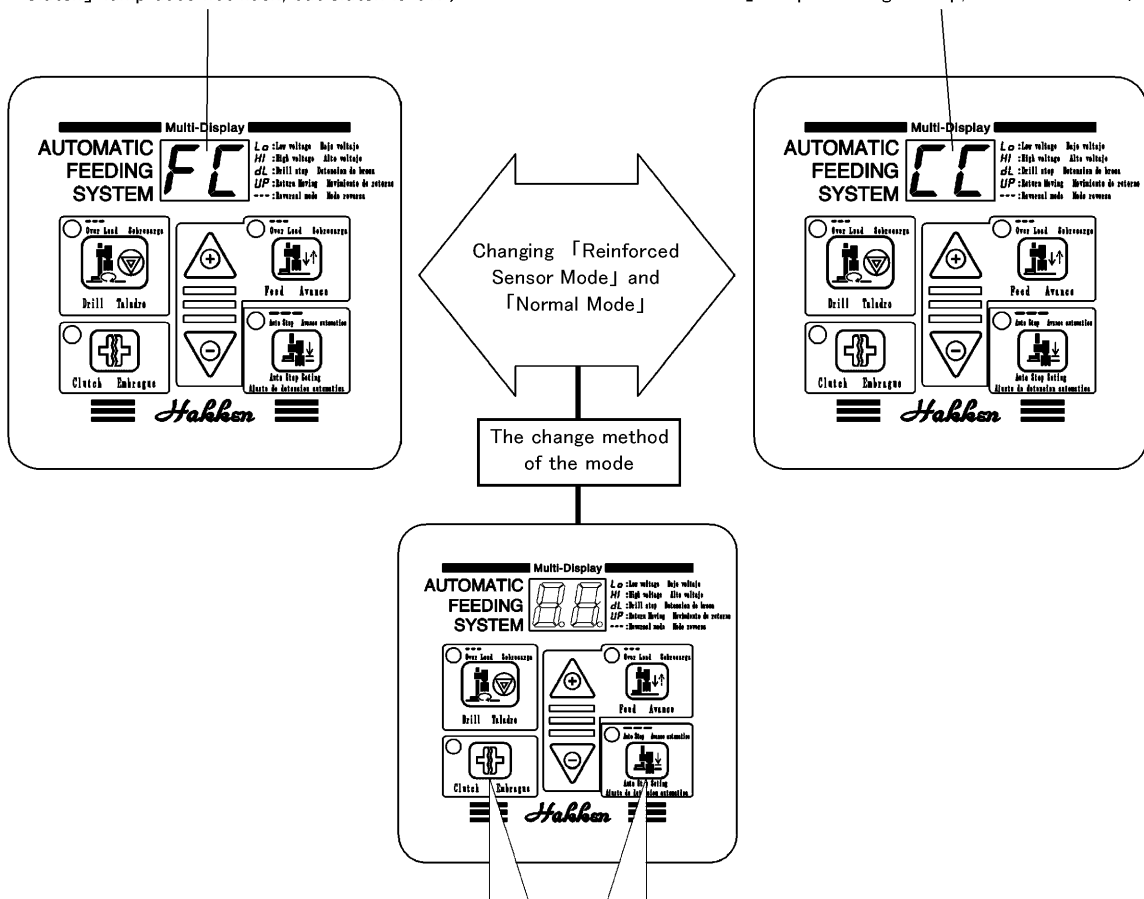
Multi-Display
AUTOMATIC FEEDING SYSTEM
FC
Lo :Low voltage Bajo voltaje
HI :High voltage Alto voltaje
dL :Drill stop Detencion de broca
UP :Return Moving Movimiento de retorno
--- :Reversal mode Modo reversa
Over Load Sobrecarga
Drill Taladro
Over Load Sobrecarga
Feed Avance
Clutch Embrague
Auto Stop Avance automatico
Auto Stop Setting
Ajuste de detencion automatica
Hakken

Multi-Display
AUTOMATIC FEEDING SYSTEM
CC
Lo :Low voltage Bajo voltaje
HI :High voltage Alto voltaje
dL :Drill stop Detencion de broca
UP :Return Moving Movimiento de retorno
--- :Reversal mode Modo reversa
Over Load Sobrecarga
Drill Taladro
Over Load Sobrecarga
Feed Avance
Clutch Embrague
Auto Stop Avance automatico
Auto Stop Setting
Ajuste de detencion automatica
Hakken

Changing 「Reinforced Sensor Mode」 and 「Normal Mode」

The change method of the mode

Multi-Display
AUTOMATIC FEEDING SYSTEM
Lo :Low voltage Bajo voltaje
HI :High voltage Alto voltaje
dL :Drill stop Detencion de broca
UP :Return Moving Movimiento de retorno
--- :Reversal mode Modo reversa
Over Load Sobrecarga
Drill Taladro
Over Load Sobrecarga
Feed Avance
Clutch Embrague
Auto Stop Avance automatico
Auto Stop Setting
Ajuste de detencion automatica
Hakken